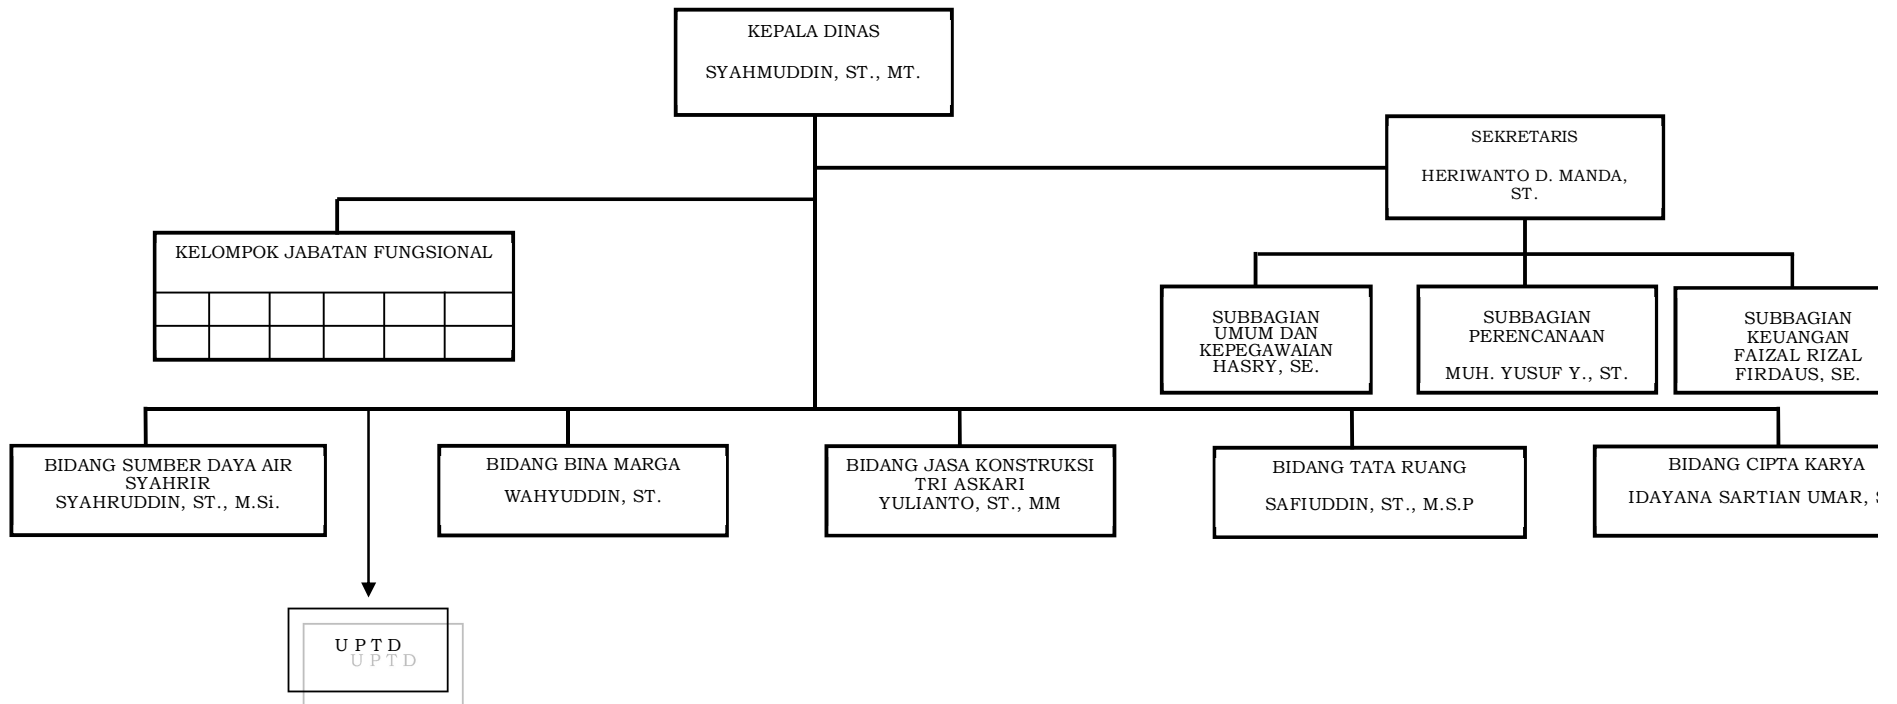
KEPALA DINAS

SYAHMUDDIN, ST., MT.

SEKRETARIS

HERIWANTO D. MANDA, ST.

KELOMPOK JABATAN FUNGSIONAL

| | | | | | |
|---|---|---|---|---|---|
| | | | | | |

SUBBAGIAN UMUM DAN KEPEGAWAIAN HASRY, SE.

SUBBAGIAN PERENCANAAN

MUH. YUSUF Y., ST.

SUBBAGIAN KEUANGAN FAIZAL RIZAL FIRDAUS, SE.

BIDANG SUMBER DAYA AIR SYAHRIR SYAHRUDDIN, ST., M.Si.

BIDANG BINA MARGA

WAHYUDDIN, ST.

BIDANG JASA KONSTRUKSI TRI ASKARI YULIANTO, ST., MM

BIDANG TATA RUANG

SAFIUDDIN, ST., M.S.P

BIDANG CIPTA KARYA

IDAYANA SARTIAN UMAR, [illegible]

U P T D
U P T D